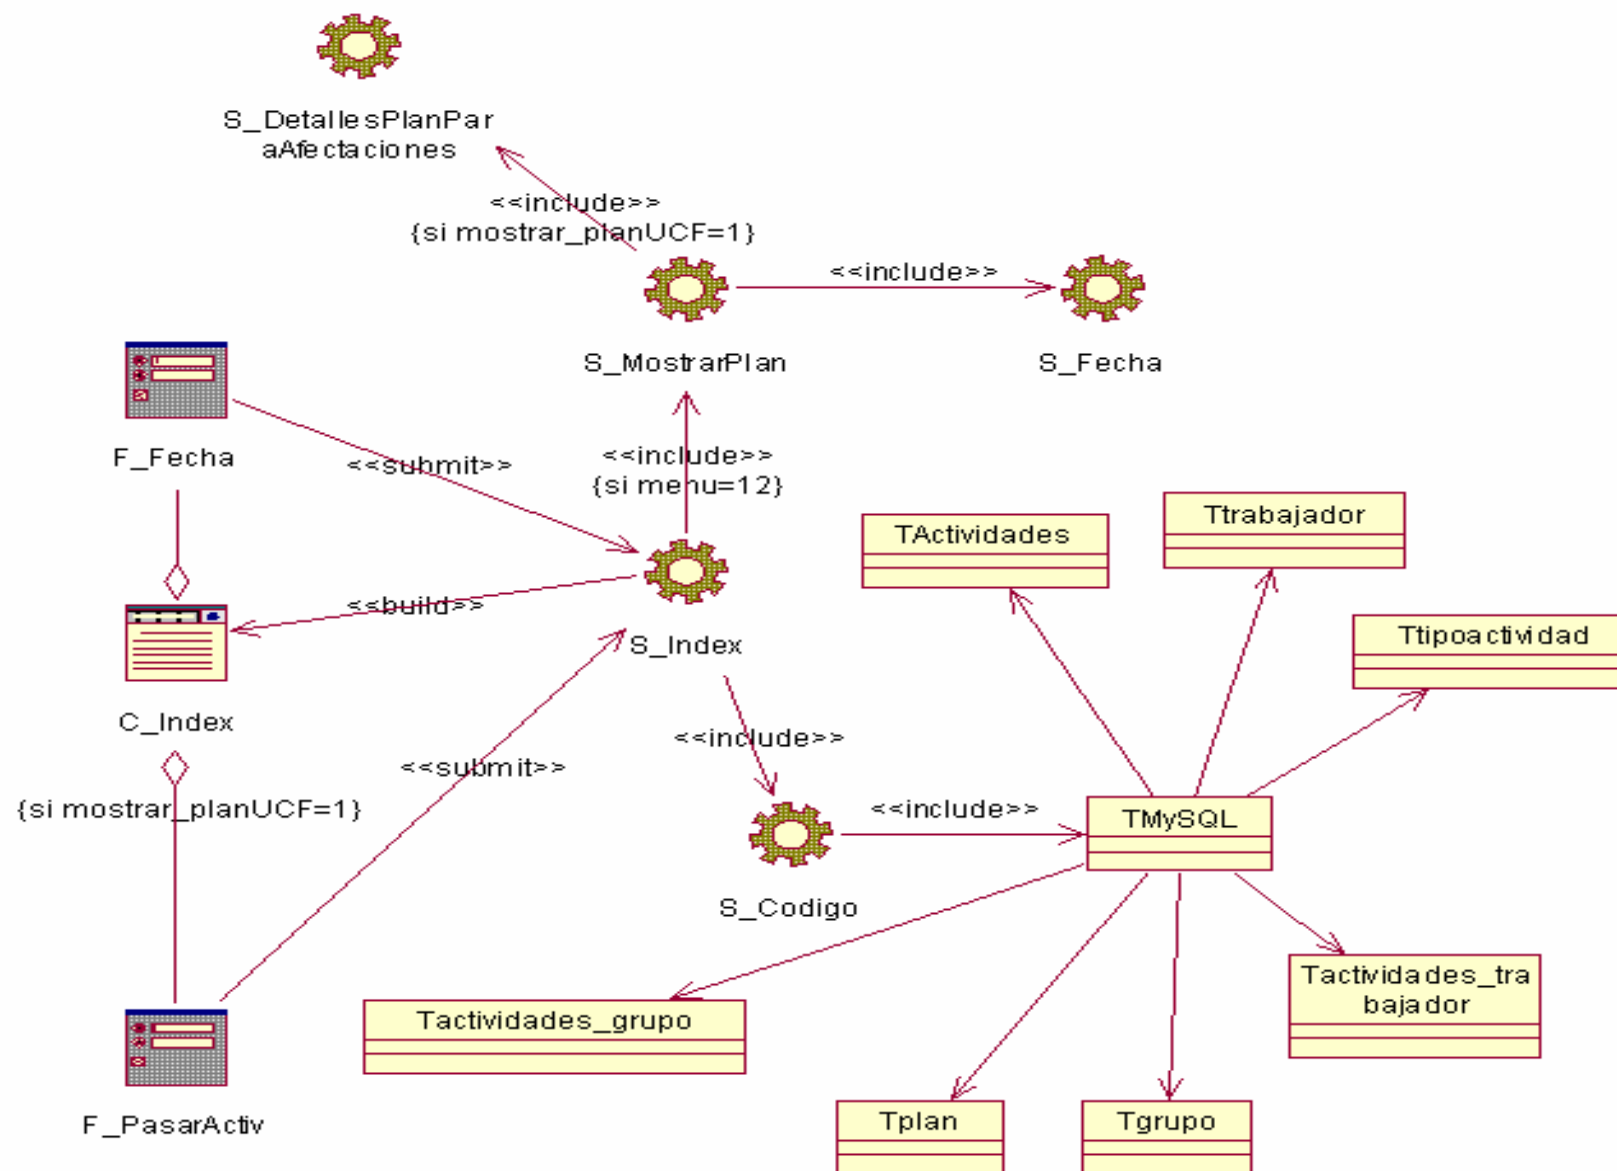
S_DetallesPlanParaAfectaciones

<<include>>
{si mostrar_planUCF=1}

<<include>>

S_MostrarPlan

S_Fecha

F_Fecha

<<submit>>

<<include>>
{si menu=12}

TActividades

Ttrabajador

Ttipoactividad

<<build>>

S_Index

C_Index

<<include>>

<<submit>>

{si mostrar_planUCF=1}

<<include>>

TMySQL

S_Codigo

Tactividades_trabajador

Tactividades_grupo

F_PasarActiv

Tplan

Tgrupo